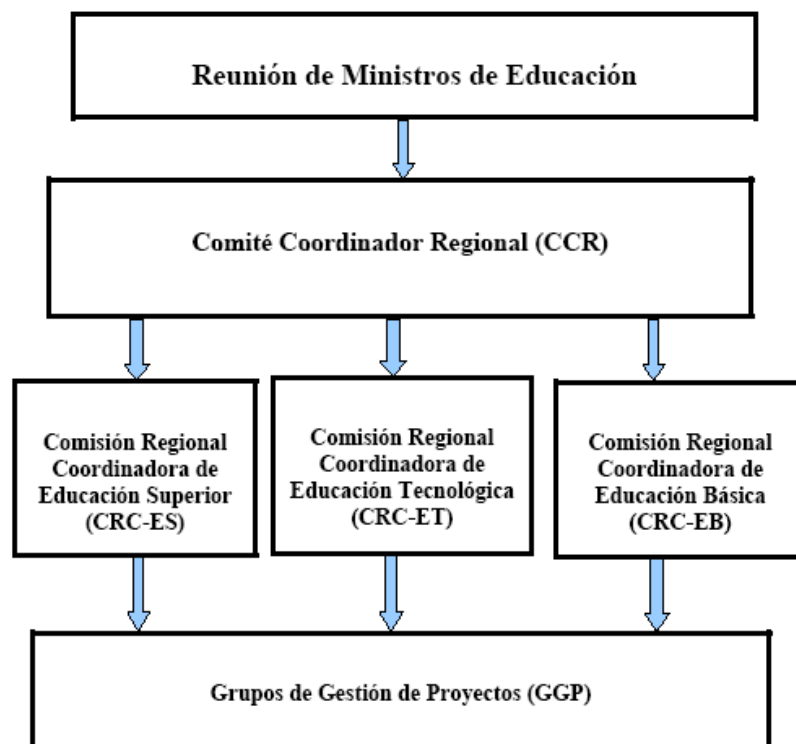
Reunión de Ministros de Educación

Comité Coordinador Regional (CCR)

Comisión Regional Coordinadora de Educación Superior (CRC-ES)

Comisión Regional Coordinadora de Educación Tecnológica (CRC-ET)

Comisión Regional Coordinadora de Educación Básica (CRC-EB)

Grupos de Gestión de Proyectos (GGP)